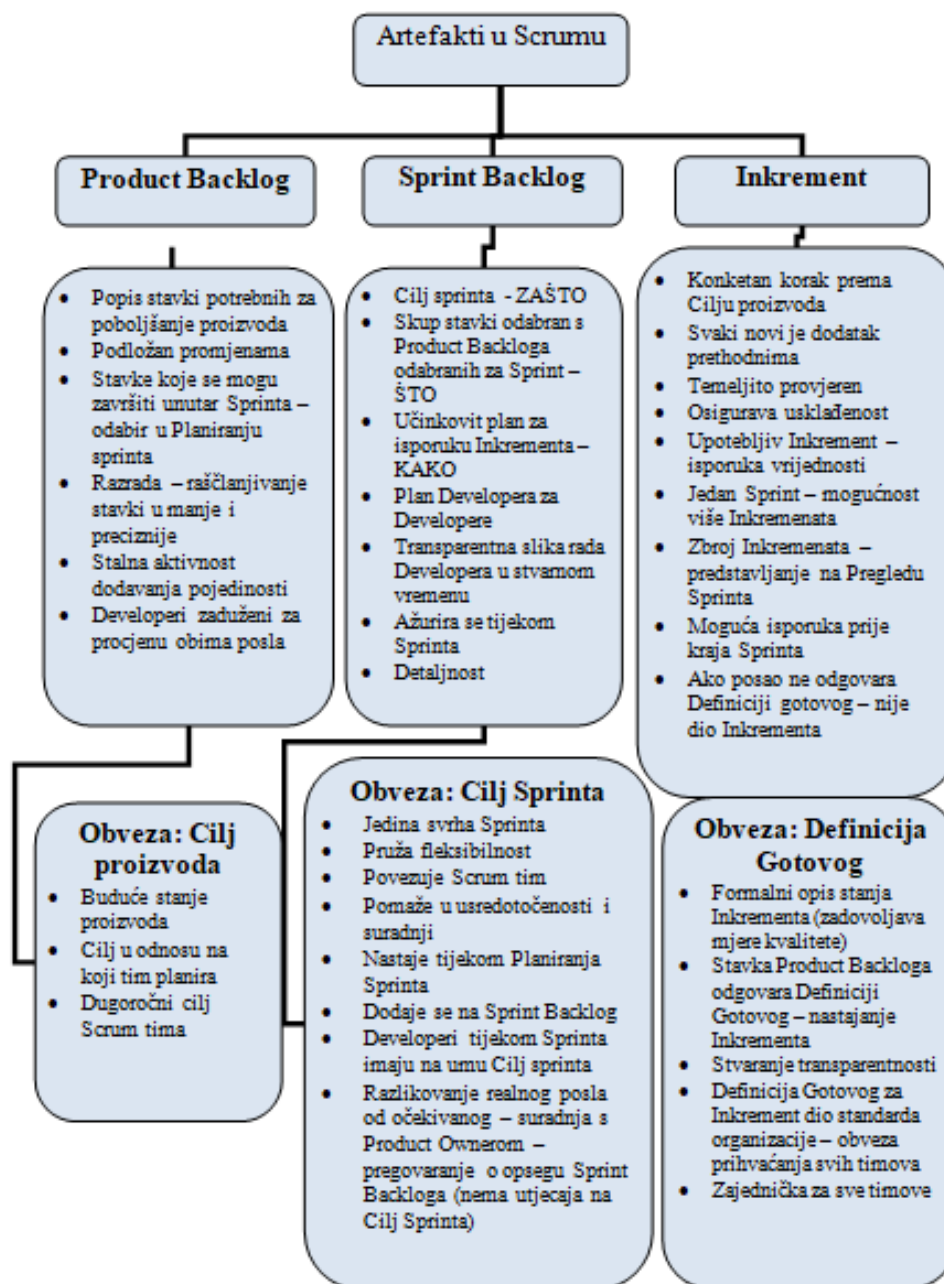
Artefakti u Scrumu

Product Backlog

Sprint Backlog

Inkrement

- Popis stavki potrebnih za poboljšanje proizvoda
- Podložan promjenama
- Stavke koje se mogu završiti unutar Sprinta – odabir u Planiranju sprinta
- Razrada – raščlanjivanje stavki u manje i preciznije
- Stalna aktivnost dodavanja pojedinosti
- Developeri zaduženi za procjenu obima posla

- Cilj sprinta - ZAŠTO
- Skup stavki odabran s Product Backloga odabranih za Sprint – ŠTO
- Učinkovit plan za isporuku Inkrementa – KAKO
- Plan Developera za Developere
- Transparentna slika rada Developera u stvarnom vremenu
- Ažurira se tijekom Sprinta
- Detaljnost

- Konketan korak prema Cilju proizvoda
- Svaki novi je dodatak prethodnima
- Temeljito provjeren
- Osigurava usklađenost
- Upotebljiv Inkrement – isporuka vrijednosti
- Jedan Sprint – mogućnost više Inkremenata
- Zbroj Inkremenata – predstavljanje na Pregledu Sprinta
- Moguća isporuka prije kraja Sprinta
- Ako posao ne odgovara Definiciji gotovog – nije dio Inkrementa

Obveza: Cilj proizvoda
- Buduće stanje proizvoda
- Cilj u odnosu na koji tim planira
- Dugoročni cilj Scrum tima

Obveza: Cilj Sprinta
- Jedina svrha Sprinta
- Pruža fleksibilnost
- Povezuje Scrum tim
- Pomaže u usredotočenosti i suradnji
- Nastaje tijekom Planiranja Sprinta
- Dodaje se na Sprint Backlog
- Developeri tijekom Sprinta imaju na umu Cilj sprinta
- Razlikovanje realnog posla od očekivanog – suradnja s Product Ownerom – pregovaranje o opsegu Sprint Backloga (nema utjecaja na Cilj Sprinta)

Obveza: Definicija Gotovog
- Formalni opis stanja Inkrementa (zadovoljava mjere kvalitete)
- Stavka Product Backloga odgovara Definiciji Gotovog – nastajanje Inkrementa
- Stvaranje transparentnosti
- Definicija Gotovog za Inkrement dio standarda organizacije – obveza prihvaćanja svih timova
- Zajednička za sve timove